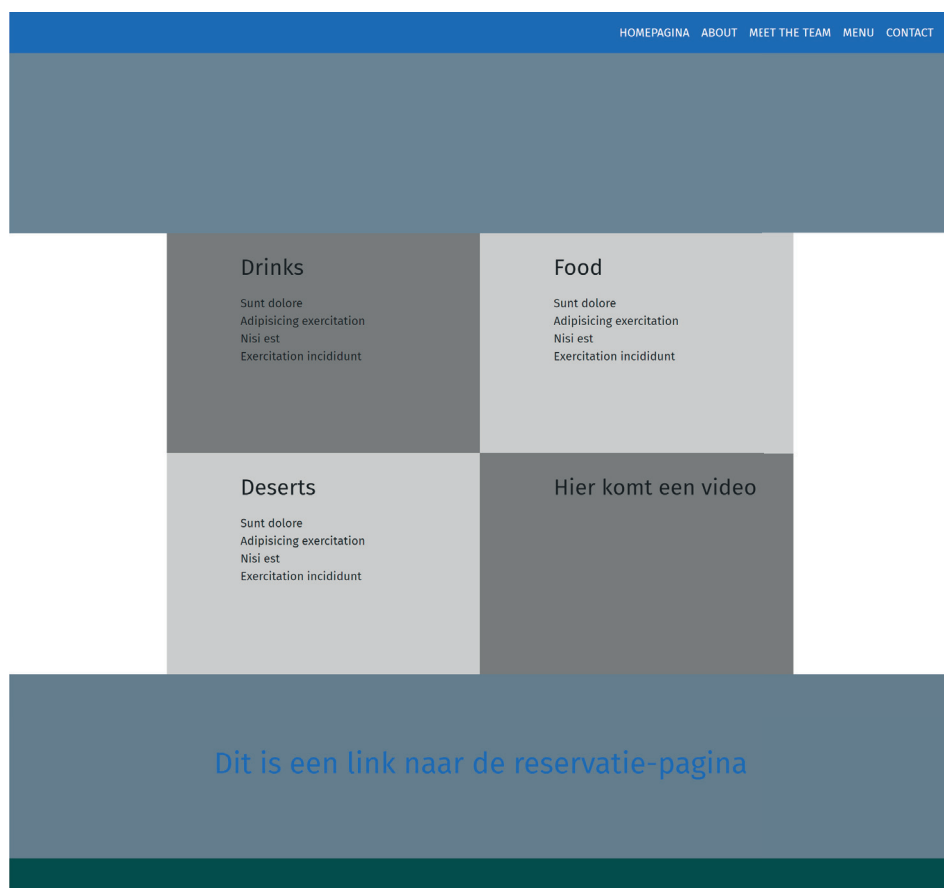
HOMEPAGINA ABOUT MEET THE TEAM MENU CONTACT

Drinks

Sunt dolore
Adipisicing exercitation
Nisi est
Exercitation incididunt

Food

Sunt dolore
Adipisicing exercitation
Nisi est
Exercitation incididunt

Deserts

Sunt dolore
Adipisicing exercitation
Nisi est
Exercitation incididunt

Hier komt een video

Dit is een link naar de reservatie-pagina